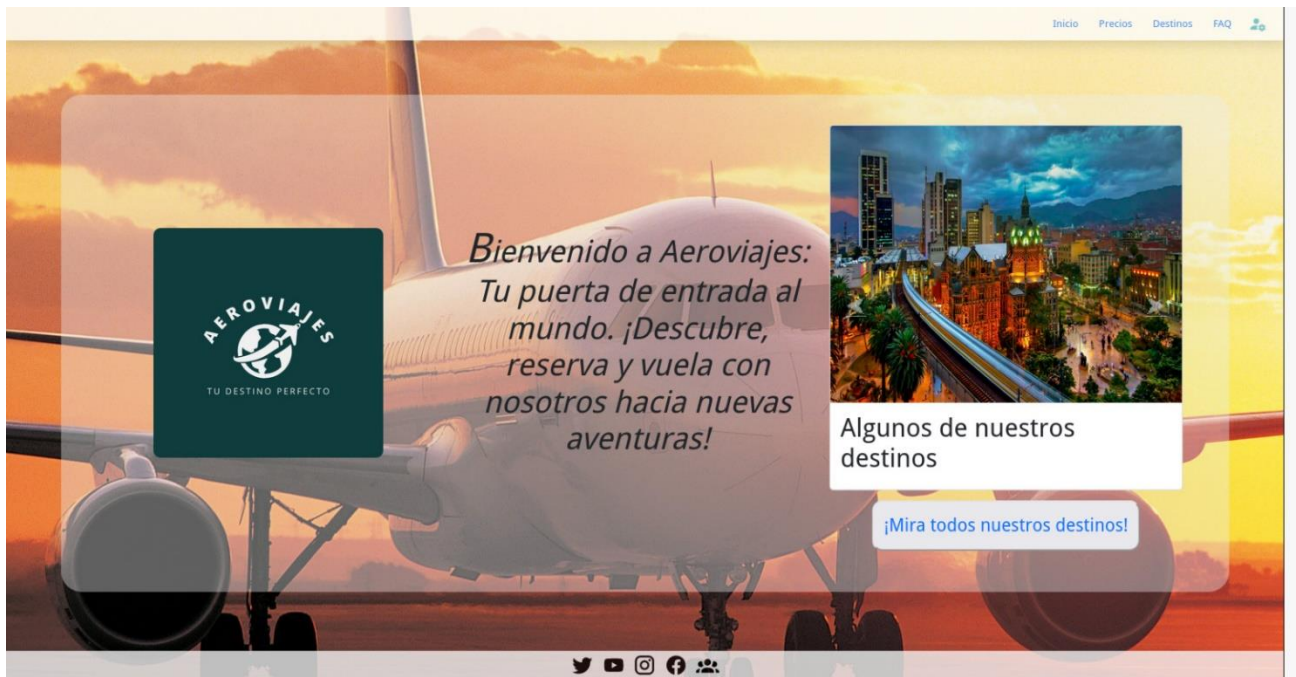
Inicio Precios Destinos FAQ

AEROVIAJES
TU DESTINO PERFECTO

Bienvenido a Aeroviajes: Tu puerta de entrada al mundo. ¡Descubre, reserva y vuela con nosotros hacia nuevas aventuras!

Algunos de nuestros destinos

¡Mira todos nuestros destinos!